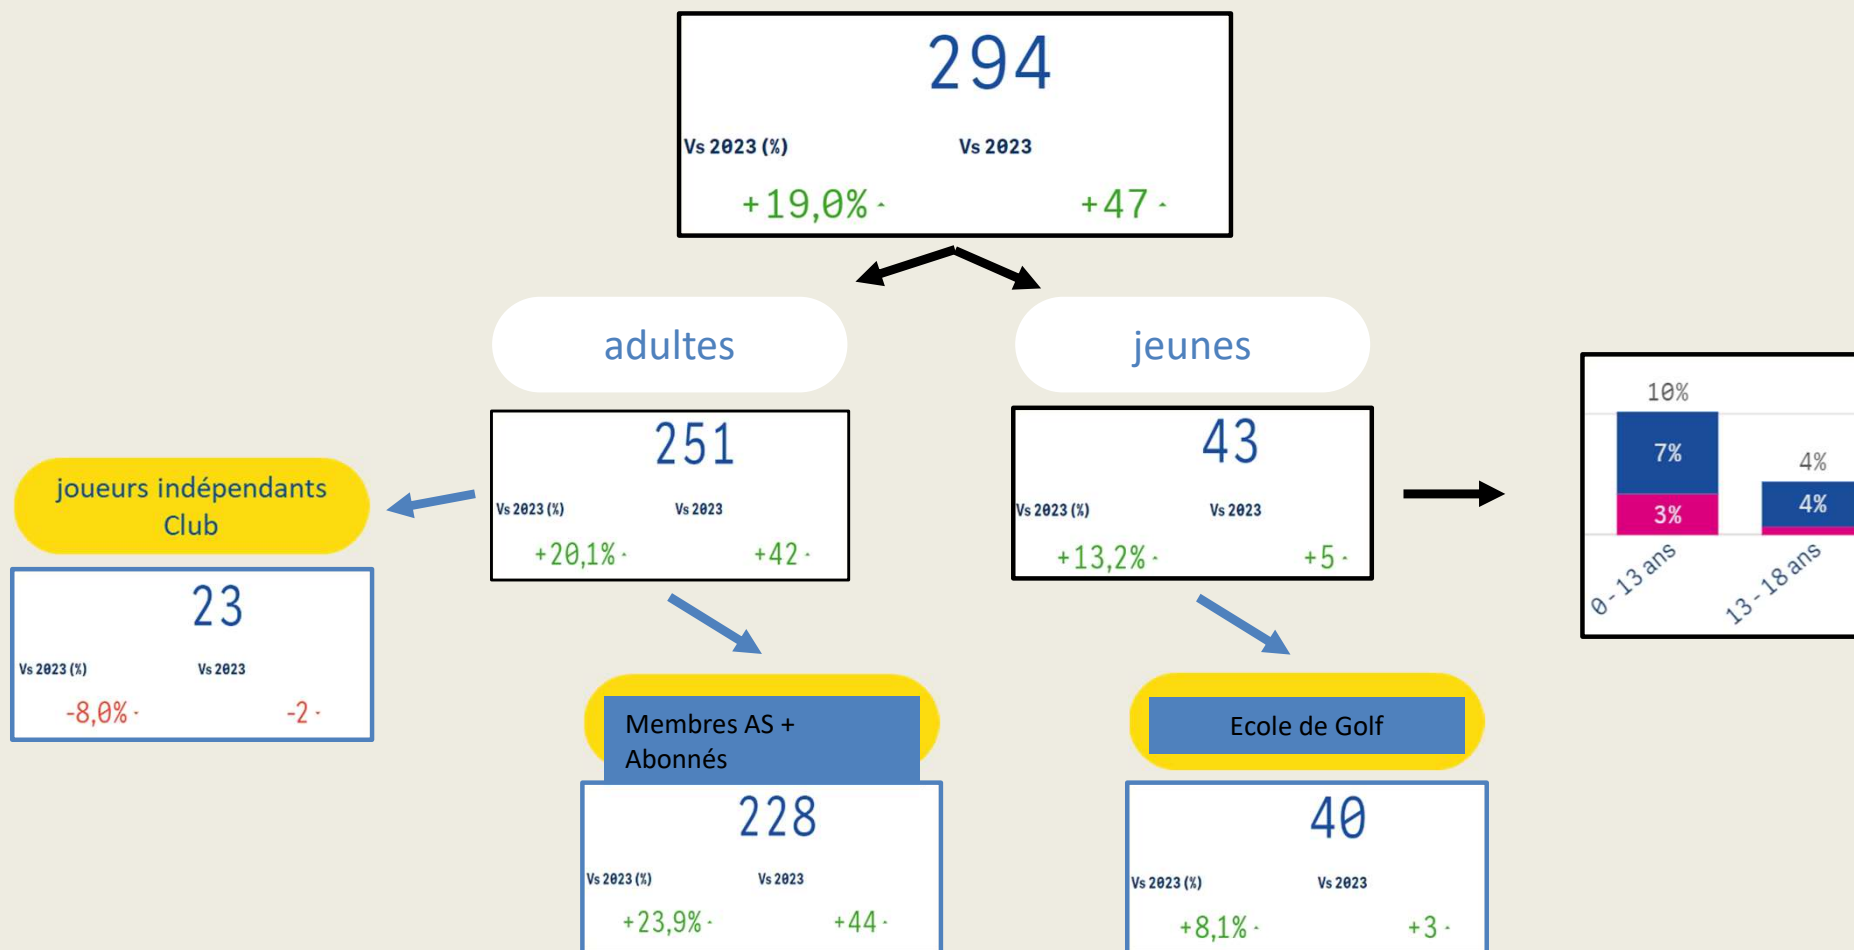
294
Vs 2023 (%)
Vs 2023
+19,0% ·
+47 ·

adultes

jeunes

251
Vs 2023 (%)
Vs 2023
+20,1% ·
+42 ·

43
Vs 2023 (%)
Vs 2023
+13,2% ·
+5 ·

10%
7%
3%
4%
4%
0 - 13 ans
13 - 18 ans

joueurs indépendants Club

23
Vs 2023 (%)
Vs 2023
-8,0% ·
-2 ·

Membres AS + Abonnés

228
Vs 2023 (%)
Vs 2023
+23,9% ·
+44 ·

Ecole de Golf

40
Vs 2023 (%)
Vs 2023
+8,1% ·
+3 ·